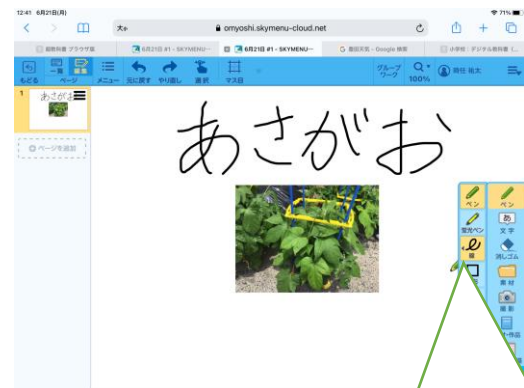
12:41 6月21日(月)

71%

大あ

omyoshi.skymenu-cloud.net

6月21日 #1 - SKYMENU...

6月21日 #1 - SKYMENU...

Google 検索

もどる

一覧

ページ

メニュー

元に戻す

やり直し

選択

マス目

グループワーク

100%

1

あさがお

ページを追加

あさがお

ペン

蛍光ペン

筆

ペン

文字

消しゴム

素材

撮影

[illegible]